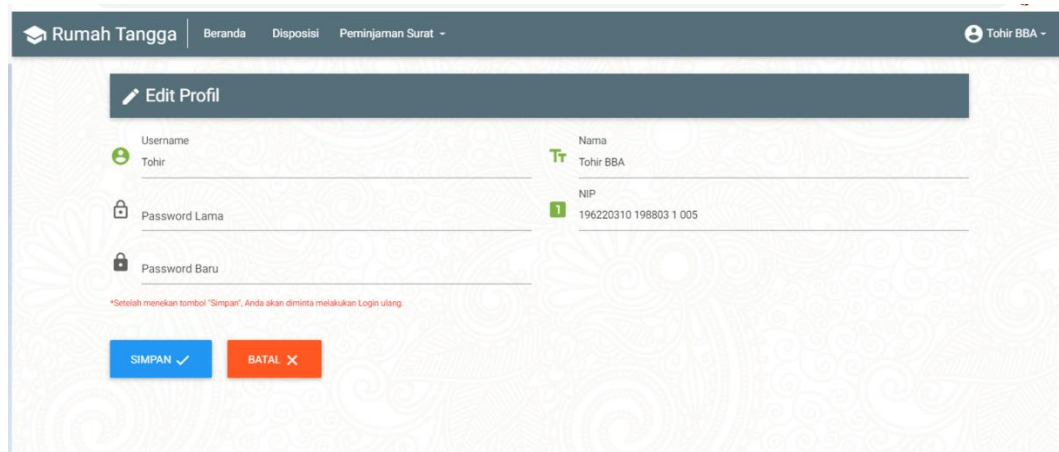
Rumah Tangga Beranda Disposisi Peminjaman Surat

Tohir BBA

Edit Profil

Username
Tohir

Nama
Tohir BBA

Password Lama

NIP
196220310 198803 1 005

Password Baru

*Setelah menekan tombol "Simpan", Anda akan diminta melakukan Login ulang.

SIMPAN

BATAL